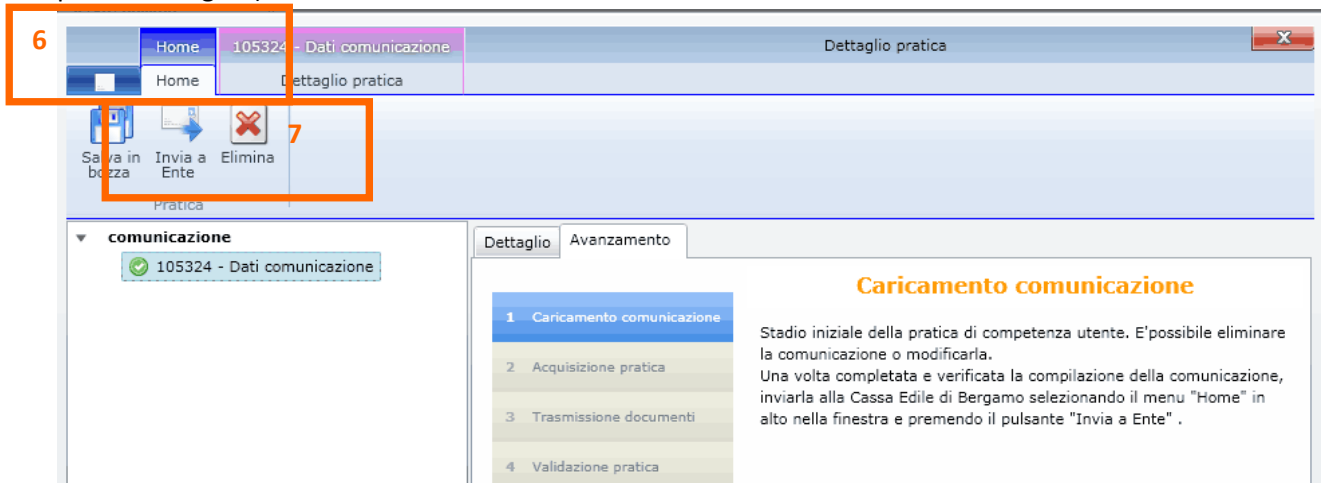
6

Home | 105324 - Dati comunicazione | Dettaglio pratica

Home | Dettaglio pratica

Salva in bozza | Invia a Ente | Elimina

7

Pratica

comunicazione

105324 - Dati comunicazione

Dettaglio | Avanzamento

Caricamento comunicazione

1 Caricamento comunicazione

2 Acquisizione pratica

3 Trasmissione documenti

4 Validazione pratica

Stadio iniziale della pratica di competenza utente. E'possibile eliminare la comunicazione o modificarla.
Una volta completata e verificata la compilazione della comunicazione, inviarla alla Cassa Edile di Bergamo selezionando il menu "Home" in alto nella finestra e premendo il pulsante "Invia a Ente" .